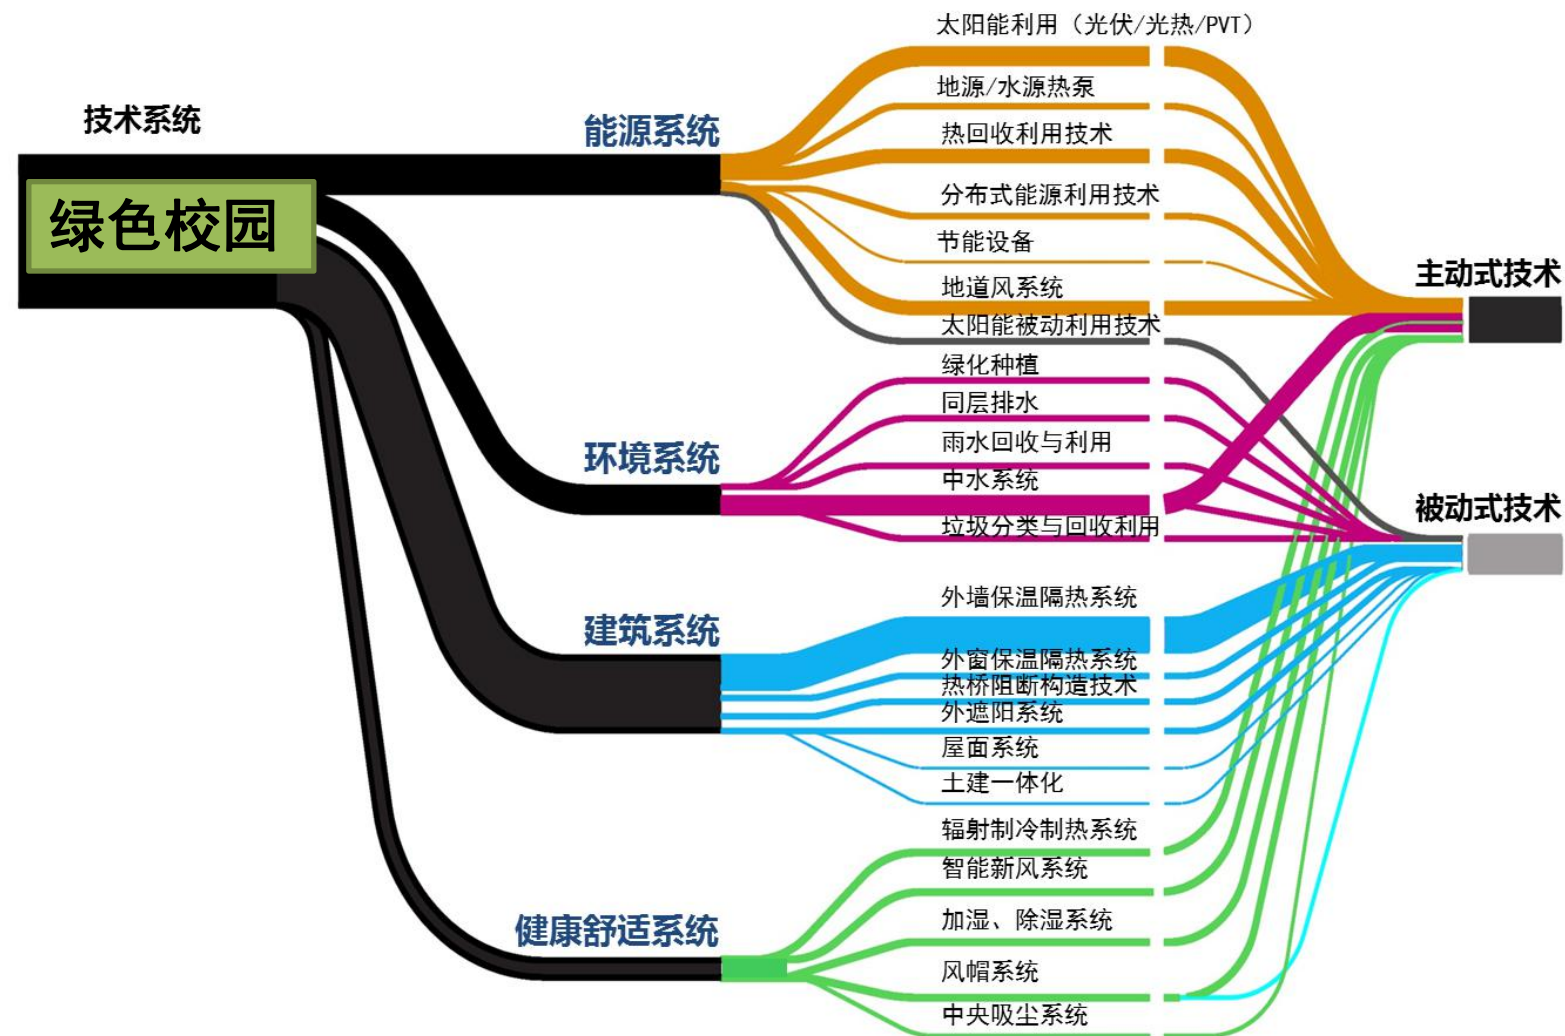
技术系统

绿色校园

能源系统

太阳能利用（光伏/光热/PVT）

地源/水源热泵

热回收利用技术

分布式能源利用技术

节能设备

地道风系统

太阳能被动利用技术

环境系统

绿化种植

同层排水

雨水回收与利用

中水系统

垃圾分类与回收利用

建筑系统

外墙保温隔热系统

外窗保温隔热系统

热桥阻断构造技术

外遮阳系统

屋面系统

土建一体化

健康舒适系统

辐射制冷制热系统

智能新风系统

加湿、除湿系统

风帽系统

中央吸尘系统

主动式技术

被动式技术